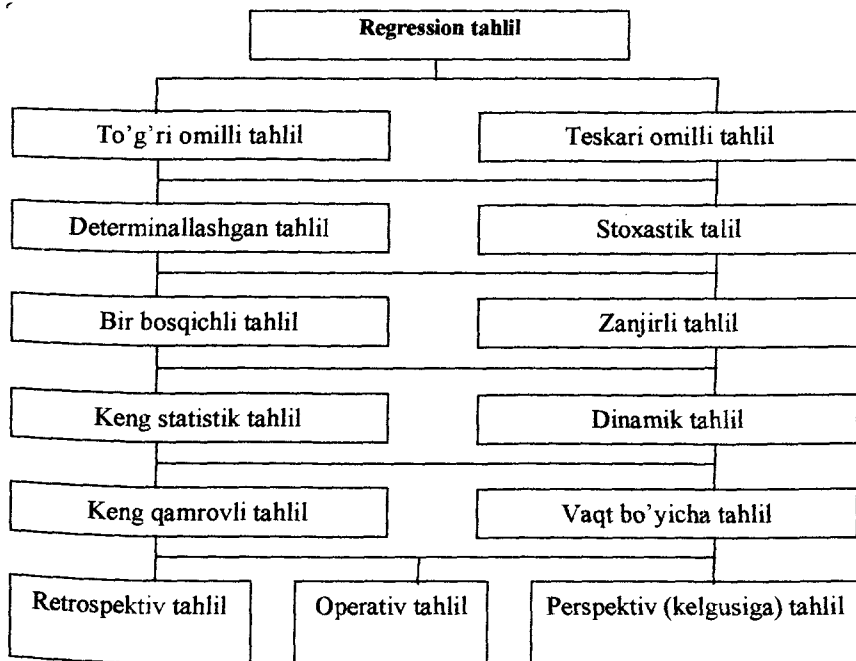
Regression tahlil

To'g'ri omilli tahlil

Teskari omilli tahlil

Determinallashgan tahlil

Stoxastik talil

Bir bosqichli tahlil

Zanjirli tahlil

Keng statistik tahlil

Dinamik tahlil

Keng qamrovli tahlil

Vaqt bo'yicha tahlil

Retrospektiv tahlil

Operativ tahlil

Perspektiv (kelgusiga) tahlil